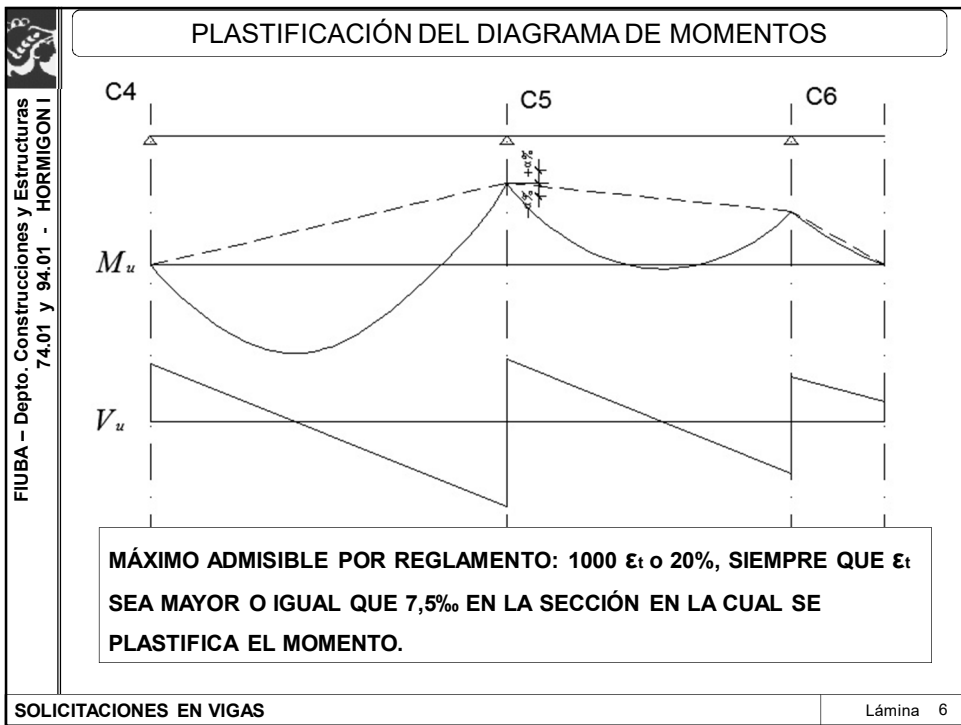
FIUBA – Depto. Construcciones y Estructuras
74.01 y 94.01 - HORMIGON I

PLASTIFICACIÓN DEL DIAGRAMA DE MOMENTOS

C4

C5

C6

$+\alpha\%$

$-\alpha\%$

$M_u$

$V_u$

MÁXIMO ADMISIBLE POR REGLAMENTO: 1000 $\varepsilon_t$ o 20%, SIEMPRE QUE $\varepsilon_t$ SEA MAYOR O IGUAL QUE 7,5‰ EN LA SECCIÓN EN LA CUAL SE PLASTIFICA EL MOMENTO.

SOLICITACIONES EN VIGAS

Lámina 6